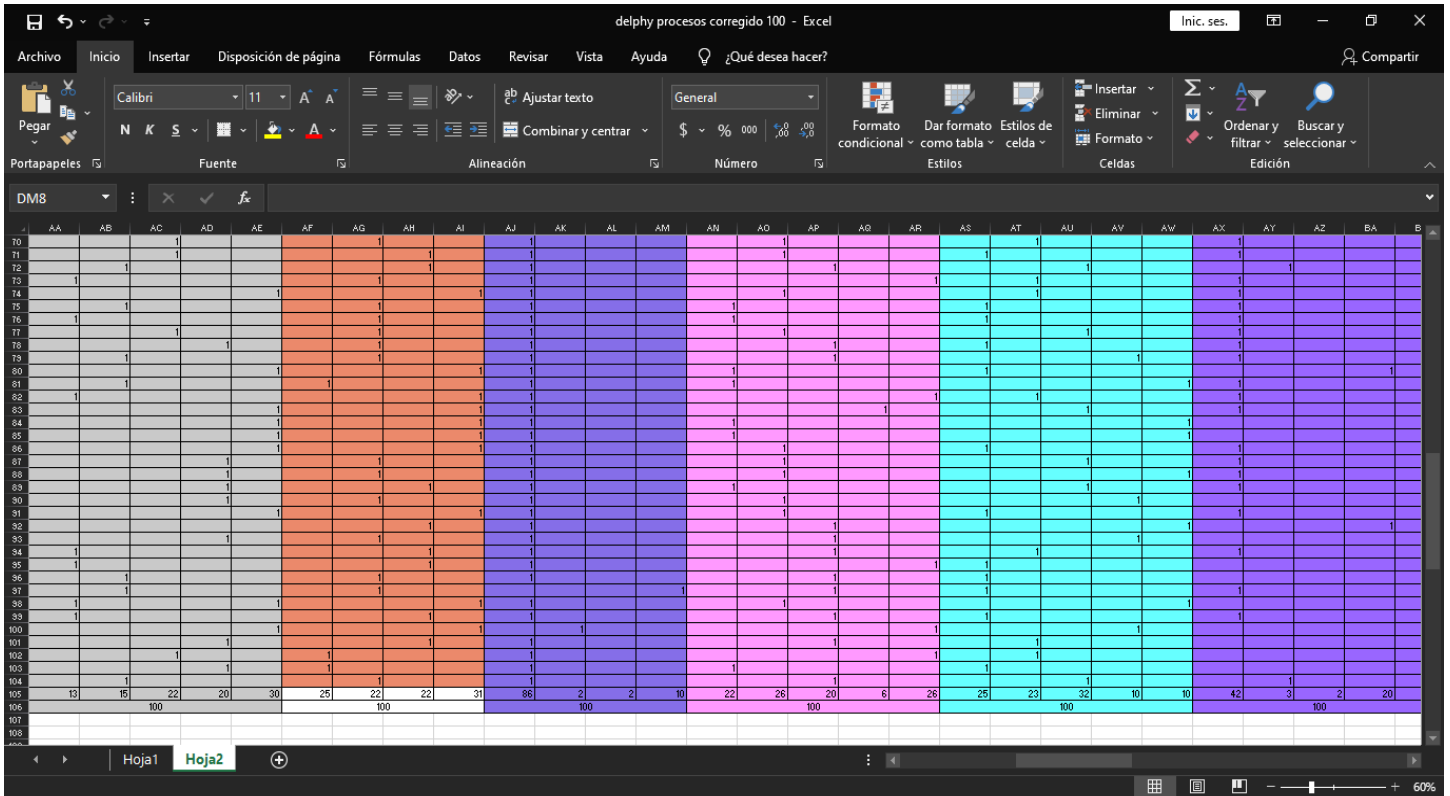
delphy procesos corregido 100 - Excel

Inic. ses.

Archivo Inicio Insertar Disposición de página Fórmulas Datos Revisar Vista Ayuda ¿Qué desea hacer? Compartir

Pegar
Portapapeles
Calibri 11
N K S
Fuente
Ajustar texto
Combinar y centrar
Alineación
General
$ % 000
Número
Formato condicional
Dar formato como tabla
Estilos de celda
Estilos
Insertar
Eliminar
Formato
Celdas
Ordenar y filtrar
Buscar y seleccionar
Edición

DM8

| | AA | AB | AC | AD | AE | AF | AG | AH | AI | AJ | AK | AL | AM | AN | AO | AP | AQ | AR | AS | AT | AU | AV | AW | AX | AY | AZ | BA |
|---|---|---|---|---|---|---|---|---|---|---|---|---|---|---|---|---|---|---|---|---|---|---|---|---|---|---|---|
| 105 | 13 | 15 | 22 | 20 | 30 | 25 | 22 | 22 | 31 | 86 | 2 | 2 | 10 | 22 | 26 | 20 | 6 | 26 | 25 | 23 | 32 | 10 | 10 | 42 | 3 | 2 | 20 |
| 106 | | | 100 | | | | | 100 | | | | 100 | | | | 100 | | | | | 100 | | | | | 100 | |

Hoja1 Hoja2

60%